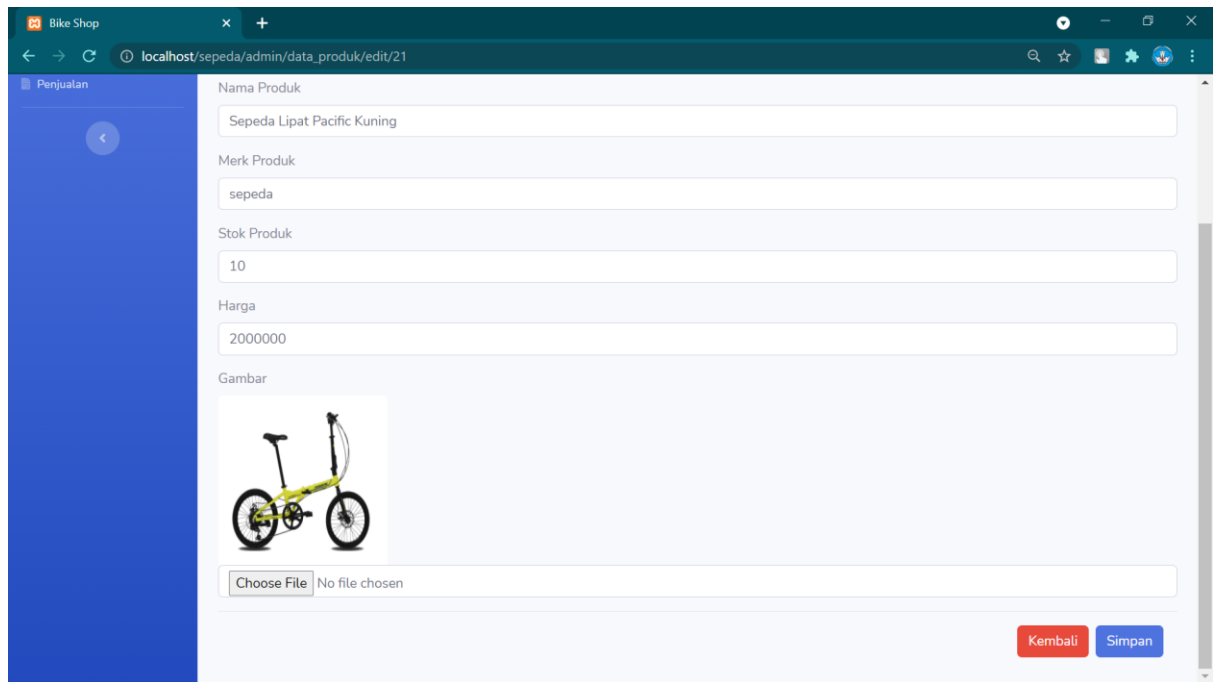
Bike Shop
localhost/sepeda/admin/data_produk/edit/21

Penjualan

Nama Produk
Sepeda Lipat Pacific Kuning

Merk Produk
sepeda

Stok Produk
10

Harga
2000000

Gambar

Choose File No file chosen

Kembali
Simpan